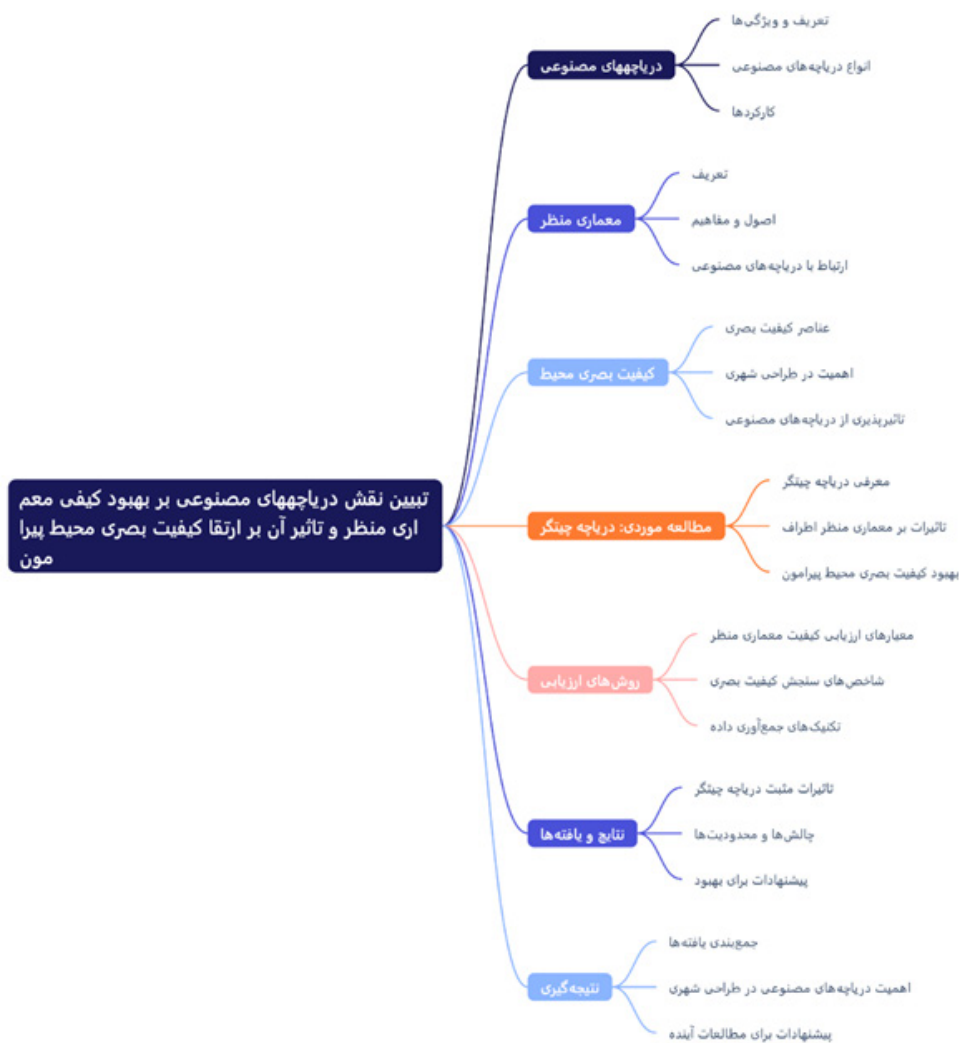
تبیین نقش دریاچههای مصنوعی بر بهبود کیفی معم اری منظر و تاثیر آن بر ارتقا کیفیت بصری محیط پیرا مون

دریاچههای مصنوعی
تعریف و ویژگی‌ها
انواع دریاچه‌های مصنوعی
کارکردها

معماری منظر
تعریف
اصول و مفاهیم
ارتباط با دریاچه‌های مصنوعی

کیفیت بصری محیط
عناصر کیفیت بصری
اهمیت در طراحی شهری
تاثیرپذیری از دریاچه‌های مصنوعی

مطالعه موردی: دریاچه چیتگر
معرفی دریاچه چیتگر
تاثیرات بر معماری منظر اطراف
بهبود کیفیت بصری محیط پیرامون

روش‌های ارزیابی
معیارهای ارزیابی کیفیت معماری منظر
شاخص‌های سنجش کیفیت بصری
تکنیک‌های جمع‌آوری داده

نتایج و یافته‌ها
تاثیرات مثبت دریاچه چیتگر
چالش‌ها و محدودیت‌ها
پیشنهادات برای بهبود

نتیجه‌گیری
جمع‌بندی یافته‌ها
اهمیت دریاچه‌های مصنوعی در طراحی شهری
پیشنهادات برای مطالعات آینده